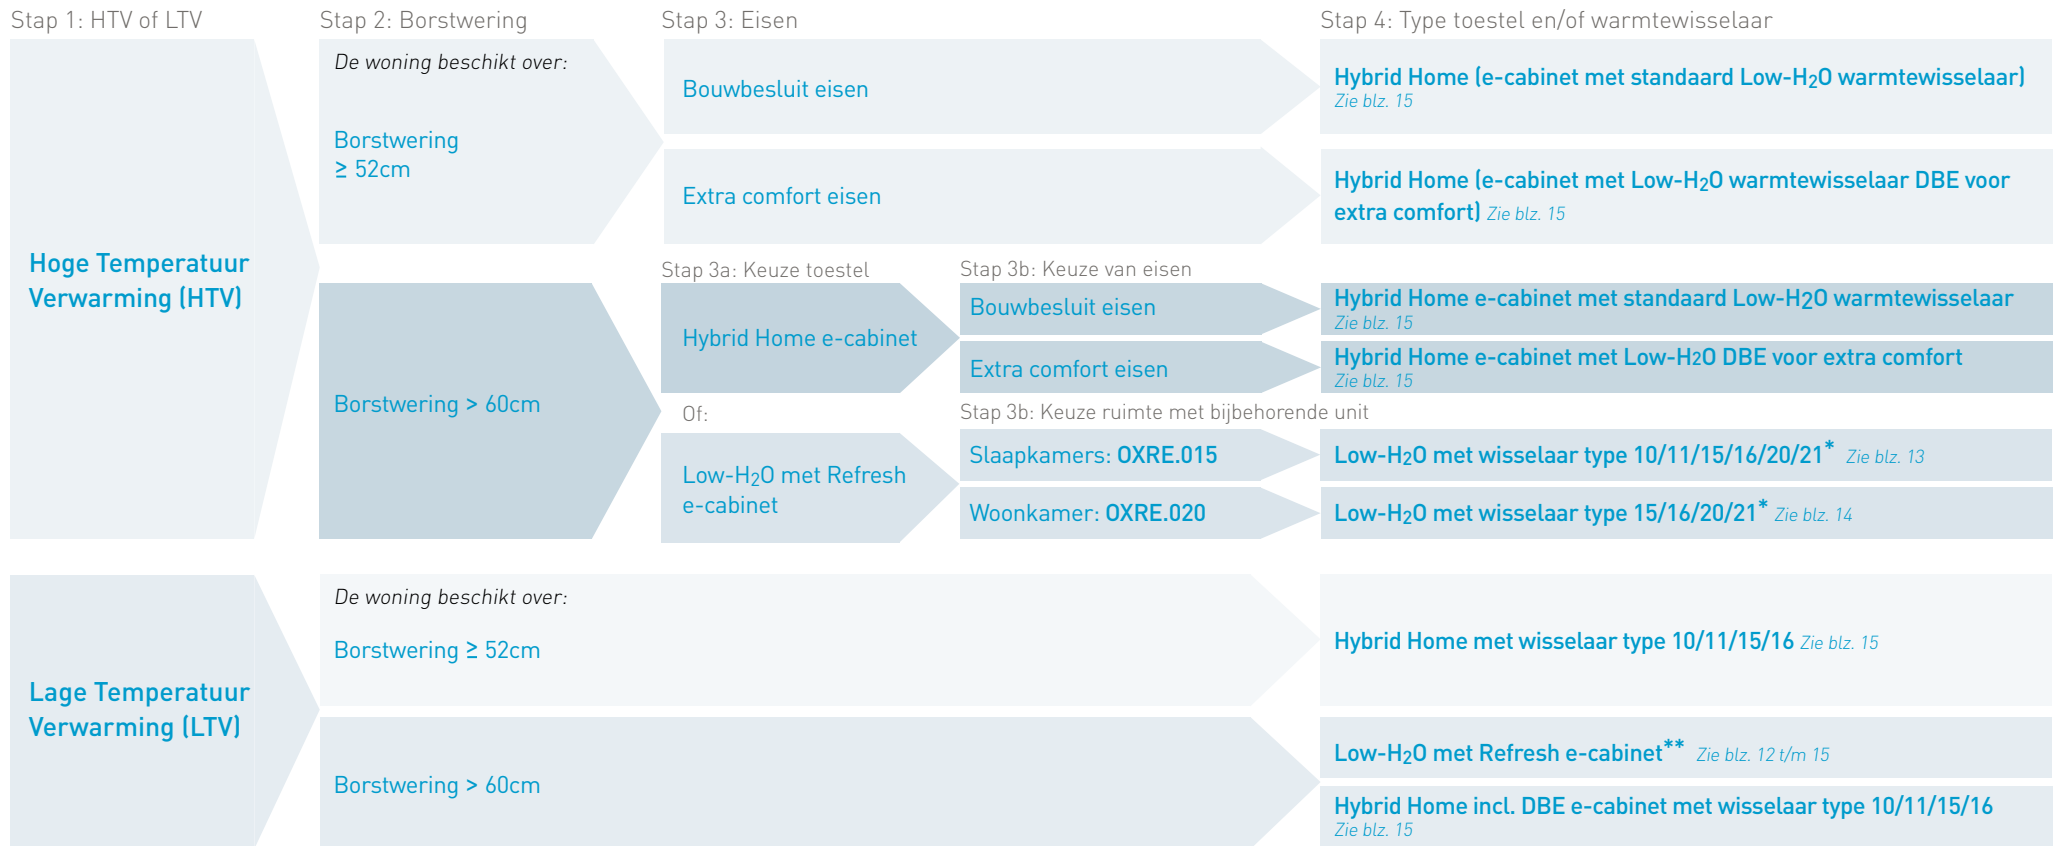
Stap 1: HTV of LTV

Stap 2: Borstwering

Stap 3: Eisen

Stap 4: Type toestel en/of warmtewisselaar

Hoge Temperatuur Verwarming (HTV)

De woning beschikt over:

Borstwering ≥ 52cm

Bouwbesluit eisen

Hybrid Home (e-cabinet met standaard Low-H$_2$O warmtewisselaar) Zie blz. 15

Extra comfort eisen

Hybrid Home (e-cabinet met Low-H$_2$O warmtewisselaar DBE voor extra comfort) Zie blz. 15

Stap 3a: Keuze toestel

Stap 3b: Keuze van eisen

Borstwering > 60cm

Hybrid Home e-cabinet

Bouwbesluit eisen

Hybrid Home e-cabinet met standaard Low-H$_2$O warmtewisselaar Zie blz. 15

Extra comfort eisen

Hybrid Home e-cabinet met Low-H$_2$O DBE voor extra comfort Zie blz. 15

Of:

Stap 3b: Keuze ruimte met bijbehorende unit

Low-H$_2$O met Refresh e-cabinet

Slaapkamers: OXRE.015

Low-H$_2$O met wisselaar type 10/11/15/16/20/21* Zie blz. 13

Woonkamer: OXRE.020

Low-H$_2$O met wisselaar type 15/16/20/21* Zie blz. 14

Lage Temperatuur Verwarming (LTV)

De woning beschikt over:

Borstwering ≥ 52cm

Hybrid Home met wisselaar type 10/11/15/16 Zie blz. 15

Borstwering > 60cm

Low-H$_2$O met Refresh e-cabinet** Zie blz. 12 t/m 15

Hybrid Home incl. DBE e-cabinet met wisselaar type 10/11/15/16 Zie blz. 15